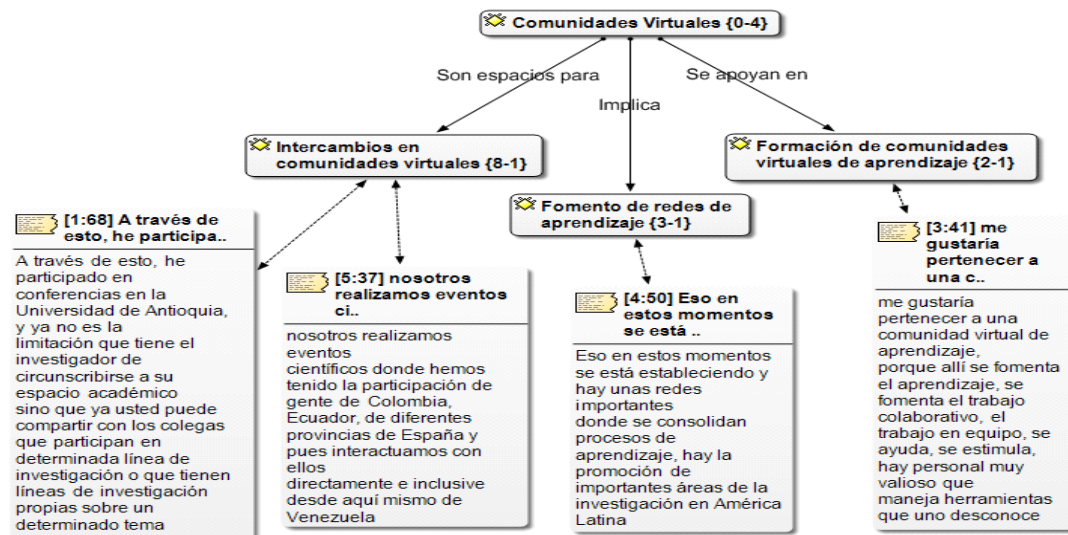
Comunidades Virtuales {0-4}

Son espacios para

Implica

Se apoyan en

Intercambios en comunidades virtuales {8-1}

Fomento de redes de aprendizaje {3-1}

Formación de comunidades virtuales de aprendizaje {2-1}

[1:68] A través de esto, he participa..

A través de esto, he participado en conferencias en la Universidad de Antioquia, y ya no es la limitación que tiene el investigador de circunscribirse a su espacio académico sino que ya usted puede compartir con los colegas que participan en determinada línea de investigación o que tienen líneas de investigación propias sobre un determinado tema

[5:37] nosotros realizamos eventos ci..

nosotros realizamos eventos científicos donde hemos tenido la participación de gente de Colombia, Ecuador, de diferentes provincias de España y pues interactuamos con ellos directamente e inclusive desde aquí mismo de Venezuela

[4:50] Eso en estos momentos se está ..

Eso en estos momentos se está estableciendo y hay unas redes importantes donde se consolidan procesos de aprendizaje, hay la promoción de importantes áreas de la investigación en América Latina

[3:41] me gustaría pertenecer a una c..

me gustaría pertenecer a una comunidad virtual de aprendizaje, porque allí se fomenta el aprendizaje, se fomenta el trabajo colaborativo, el trabajo en equipo, se ayuda, se estimula, hay personal muy valioso que maneja herramientas que uno desconoce